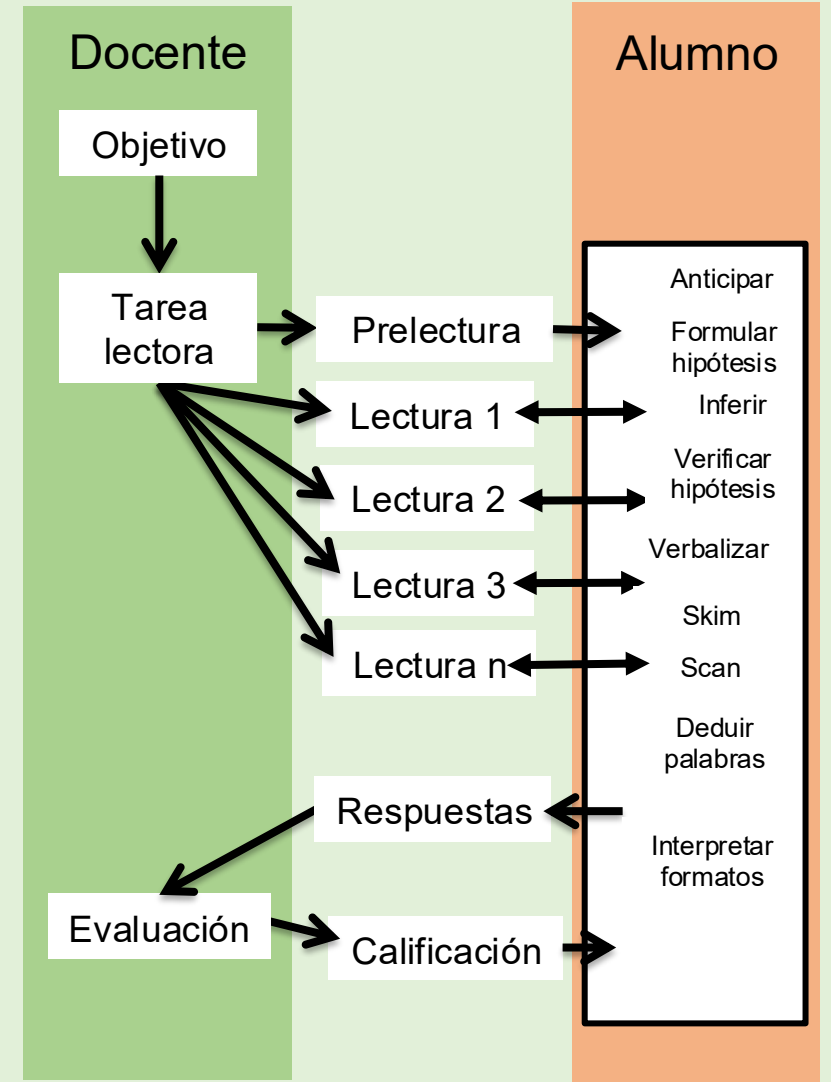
Docente

Alumno

Objetivo

Tarea lectora

Prelectura

Lectura 1

Lectura 2

Lectura 3

Lectura n

Respuestas

Evaluación

Calificación

Anticipar

Formular hipótesis

Inferir

Verificar hipótesis

Verbalizar

Skim

Scan

Deduir palabras

Interpretar formatos